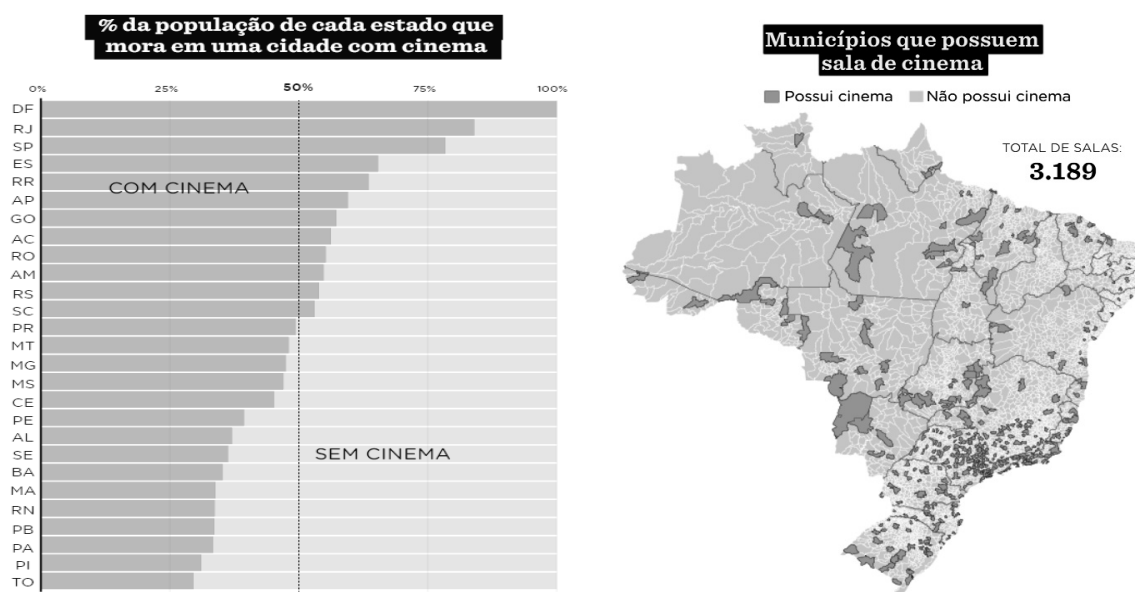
% da população de cada estado que mora em uma cidade com cinema

0% 25% 50% 75% 100%

DF
RJ
SP
ES
RR
AP
GO
AC
RO
AM
RS
SC
PR
MT
MG
MS
CE
PE
AL
SE
BA
MA
RN
PB
PA
PI
TO

COM CINEMA

SEM CINEMA

Municípios que possuem sala de cinema

Possui cinema Não possui cinema

TOTAL DE SALAS:
3.189